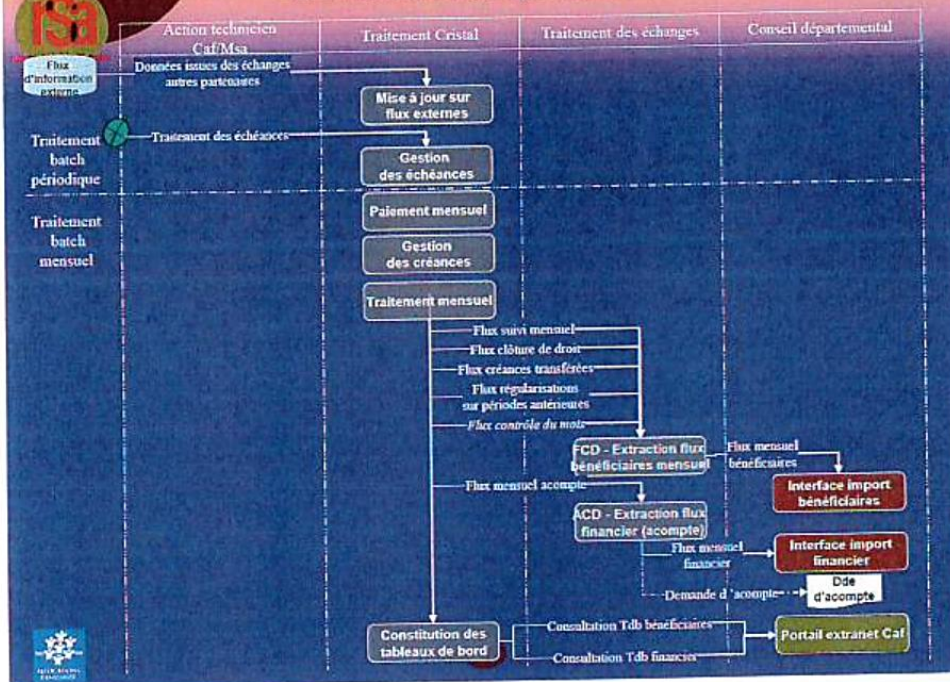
rsa

| Action technicien Caf/Msa | Traitement Cristal | Traitement des échanges | Conseil départemental |
|---|---|---|---|

Flux d'information externe

Données issues des échanges autres partenaires

Mise à jour sur flux externes

Traitement batch périodique

Traitement des échéances

Gestion des échéances

Traitement batch mensuel

Paiement mensuel

Gestion des créances

Traitement mensuel

Flux suivi mensuel

Flux clôture de droit

Flux créances transférées

Flux régularisations sur périodes antérieures

Flux contrôle du mois

FCD - Extraction flux bénéficiaires mensuel

Flux mensuel bénéficiaires

Interface import bénéficiaires

Flux mensuel acompte

ACD - Extraction flux financier (acompte)

Flux mensuel financier

Interface import financier

Demande d'acompte

Dde d'acompte

Constitution des tableaux de bord

Consultation Tdb bénéficiaires

Consultation Tdb financiers

Portail extranet Caf

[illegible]